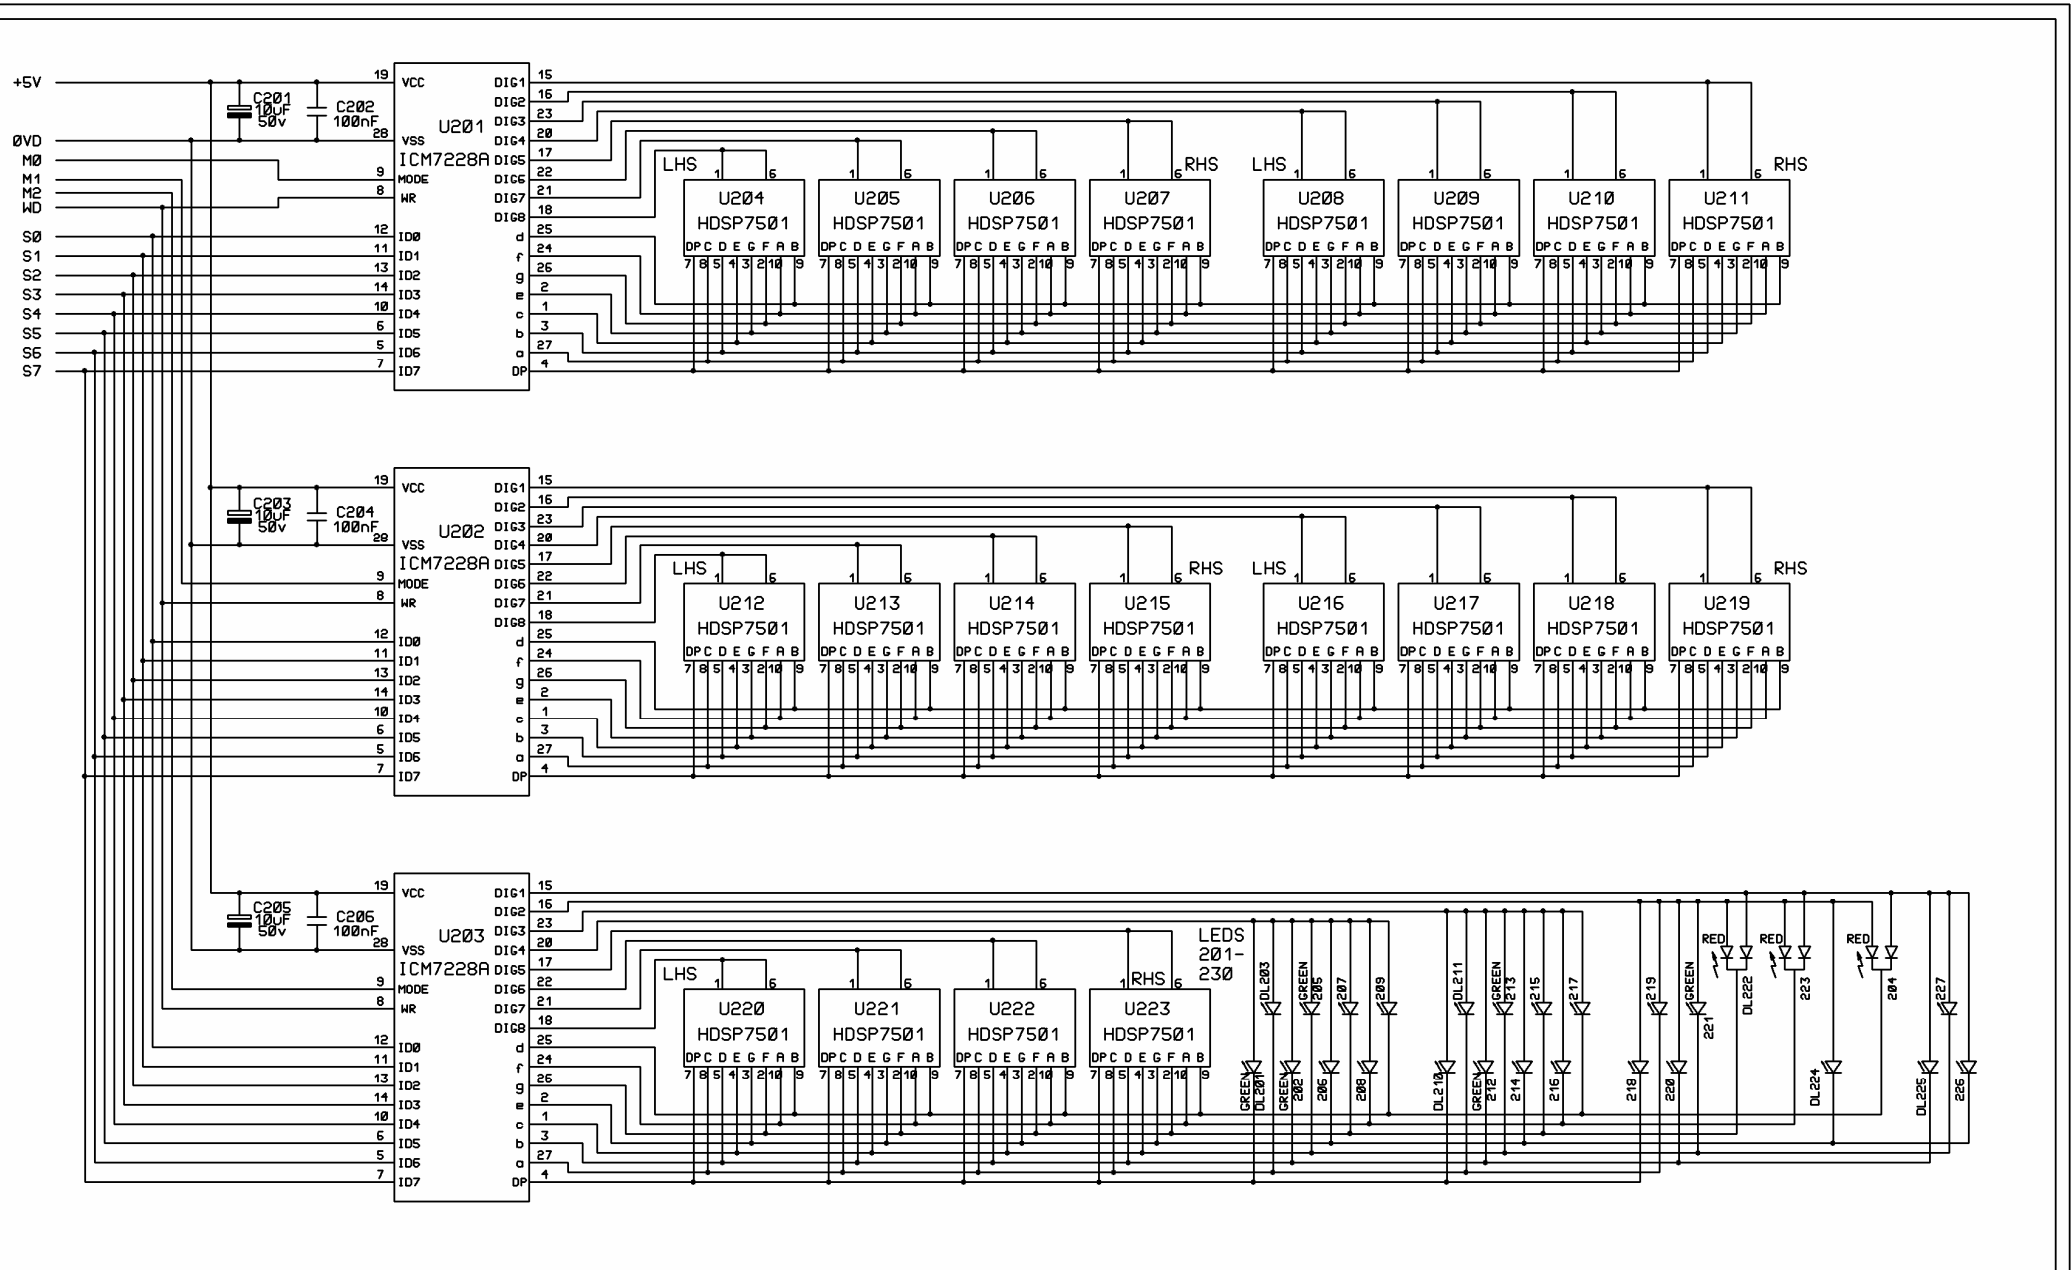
+5V
ØVD
MØ
M1
M2
WD
SØ
S1
S2
S3
S4
S5
S6
S7

C201 10uF 50v
C202 100nF
U201
ICM7228A
19 VCC
28 VSS
9 MODE
8 WR
12 IDØ
11 ID1
13 ID2
14 ID3
10 ID4
6 ID5
5 ID6
7 ID7
DIG1 15
DIG2 16
DIG3 23
DIG4 20
DIG5 17
DIG6 22
DIG7 21
DIG8 18
d 25
f 24
g 26
e 2
c 1
b 3
a 27
DP 4

LHS
RHS
LHS
RHS
U204 HDSP7501
U205 HDSP7501
U206 HDSP7501
U207 HDSP7501
U208 HDSP7501
U209 HDSP7501
U210 HDSP7501
U211 HDSP7501
DP C D E G F A B
7 8 5 4 3 2 10 9
1 6

C203 10uF 50v
C204 100nF
U202
ICM7228A
U212 HDSP7501
U213 HDSP7501
U214 HDSP7501
U215 HDSP7501
U216 HDSP7501
U217 HDSP7501
U218 HDSP7501
U219 HDSP7501

C205 10uF 50v
C206 100nF
U203
ICM7228A
U220 HDSP7501
U221 HDSP7501
U222 HDSP7501
U223 HDSP7501

LEDS 201-230
DL203 GREEN 205 207 209 DL211 GREEN 213 215 217 219 GREEN 221 RED DL222 RED 223 RED 204 227
GREEN DL201 GREEN 202 206 208 DL210 GREEN 212 214 216 218 220 DL224 DL225 226